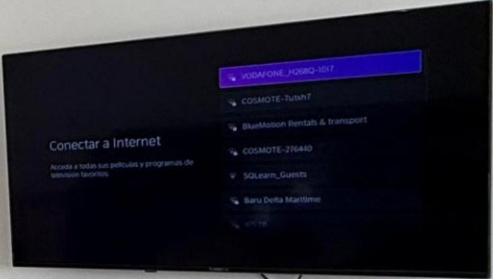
Conectar a Internet

Accede a todas sus películas y programas de televisión favoritos.

VODAFONE_H268Q-1017
COSMOTE-Tutsh7
BlueMotion Rentals & transport
COSMOTE-276440
SQLearn_Guests
Baru Delta Maritime
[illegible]